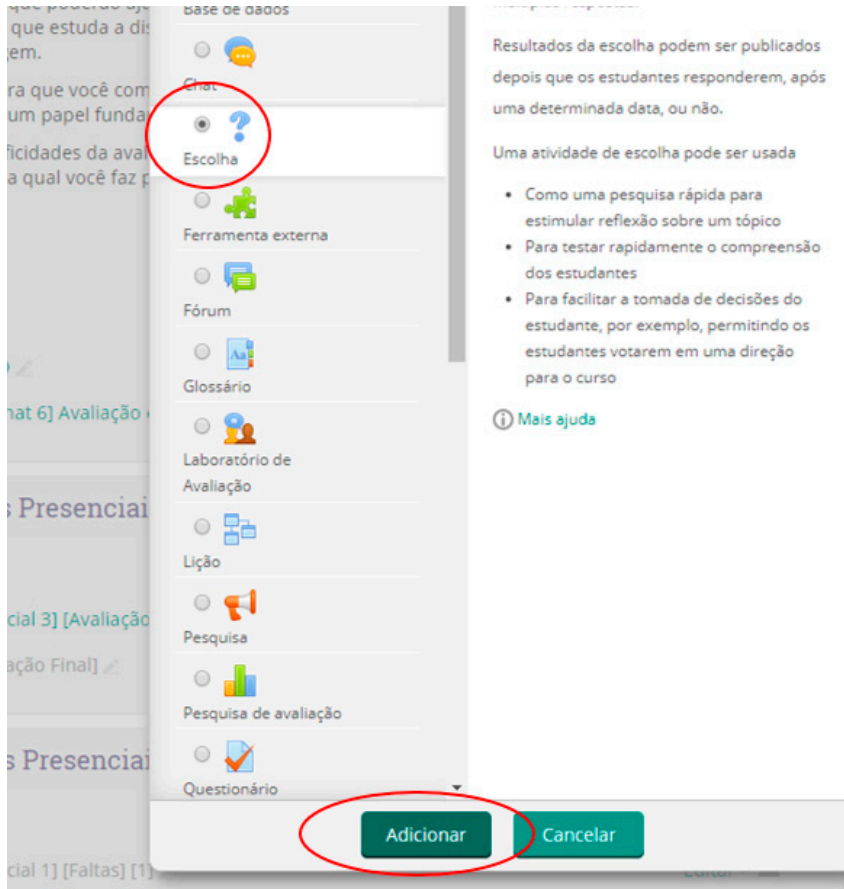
que poderão aj
que estuda a dis
gem.
ra que você com
um papel funda
ficidades da ava
a qual você faz p

nat 6] Avaliação

s Presenciai

cial 3] [Avaliação
ação Final]

s Presenciai

cial 1] [Faltas] [1]

Base de dados
Chat
Escolha
Ferramenta externa
Fórum
Glossário
Laboratório de Avaliação
Lição
Pesquisa
Pesquisa de avaliação
Questionário

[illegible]

Resultados da escolha podem ser publicados depois que os estudantes responderem, após uma determinada data, ou não.

Uma atividade de escolha pode ser usada

• Como uma pesquisa rápida para estimular reflexão sobre um tópico
• Para testar rapidamente o compreensão dos estudantes
• Para facilitar a tomada de decisões do estudante, por exemplo, permitindo os estudantes votarem em uma direção para o curso

Mais ajuda

Adicionar
Cancelar
Editar